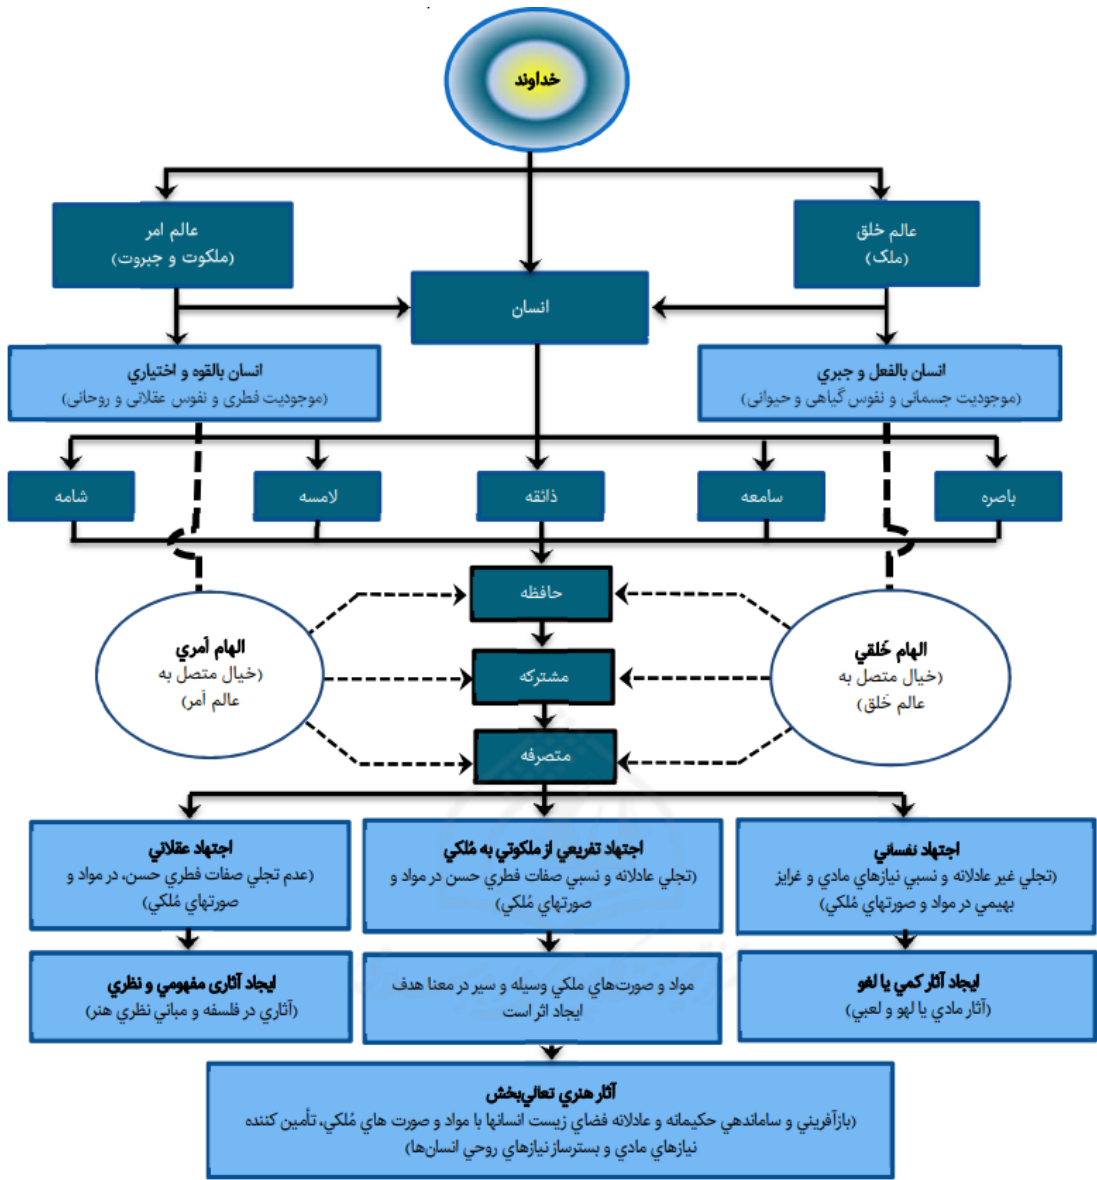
خداوند

عالم خلق
(ملک)

عالم امر
(ملکوت و جبروت)

انسان

انسان بالفعل و جبري
(موجوديت جسمانی و نفوس گیاهی و حیوانی)

انسان بالقوه و اختياري
(موجوديت فطری و نفوس عقلانی و روحانی)

باصره

سامعه

ذائقه

لامسه

شامه

حافظه

مشترکه

متصرفه

الهام خَلقي
(خيال متصل به عالم خَلق)

الهام أمري
(خيال متصل به عالم أمر)

اجتهاد نفساني
(تجلي غير عادلانه و نسبي نيازهاي مادي و غرايز بهيمي در مواد و صورتهاي مُلكي)

اجتهاد تفريعي از ملكوتي به مُلكي
(تجلي عادلانه و نسبي صفات فطري حسن در مواد و صورتهاي مُلكي)

اجتهاد عقلاني
(عدم تجلي صفات فطري حسن، در مواد و صورتهاي مُلكي)

ايجاد آثار كمي يا لغو
(آثار مادي يا لهو و لعبي)

مواد و صورت‌هاي ملكي وسيله و سير در معنا هدف ايجاد اثر است

ايجاد آثاری مفهومي و نظري
(آثاري در فلسفه و مباني نظري هنر)

آثار هنري تعالي‌بخش
(بازآفريني و ساماندهي حكيمانه و عادلانه فضاي زيست انسانها با مواد و صورت هاي مُلكي، تأمين كننده نيازهاي مادي و بسترساز نيازهاي روحي انسان‌ها)